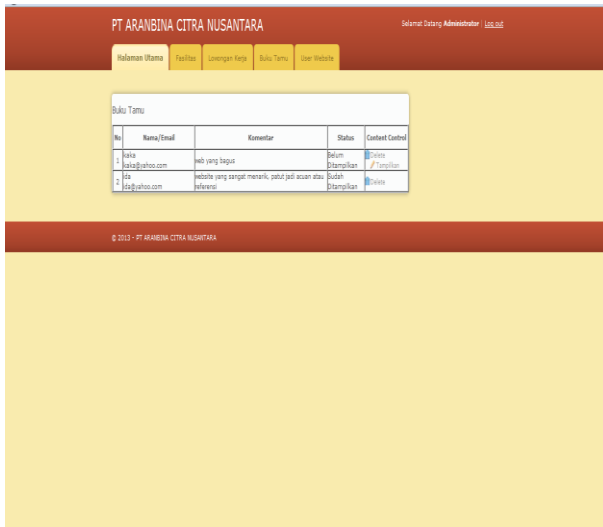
PT ARANBINA CITRA NUSANTARA

Selamat Datang Administrator | Log out

Halaman Utama | Fasilitas | Lowongan Kerja | Buku Tamu | User Website

Buku Tamu

| No | Nama/Email | Komentar | Status | Content Control |
|---|---|---|---|---|
| 1 | kaka kaka@yahoo.com | web yang bagus | Belum Ditampilkan | Delete Tampilkan |
| 2 | da da@yahoo.com | website yang sangat menarik, patut jadi acuan atau referensi | Sudah Ditampilkan | Delete |

© 2013 - PT ARANBINA CITRA NUSANTARA